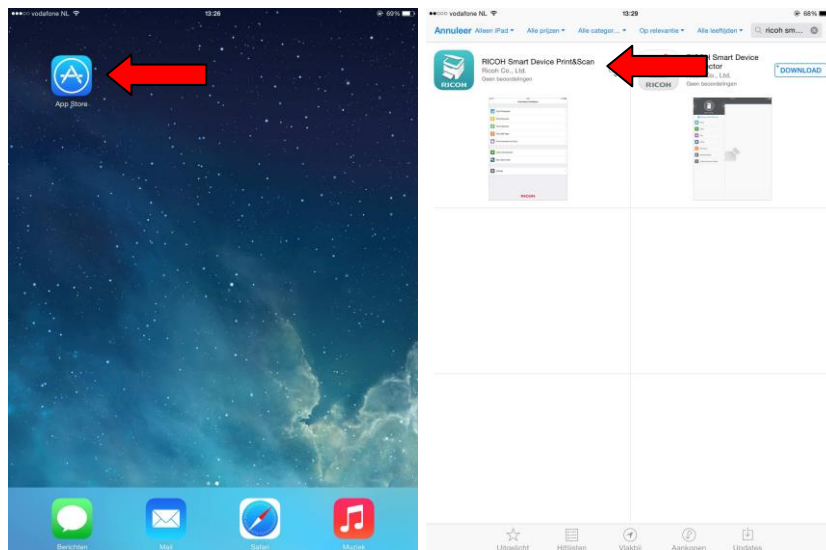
●●●○○ vodafone NL 13:26 69%

App Store

Berichten Mail Safari Muziek

●●○○○ vodafone NL 13:29 68%

Annuleer Alleen iPad ▾ Alle prijzen ▾ Alle categor... ▾ Op relevantie ▾ Alle leeftijden ▾ ricoh sm...

RICOH Smart Device Print&Scan
Ricoh Co., Ltd.
Geen beoordelingen

RICOH

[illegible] Smart Device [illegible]ctor
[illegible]o., Ltd.
Geen beoordelingen

RICOH

DOWNLOAD

RICOH

Uitgelicht Hitlijsten Vlakbij Aankopen Updates